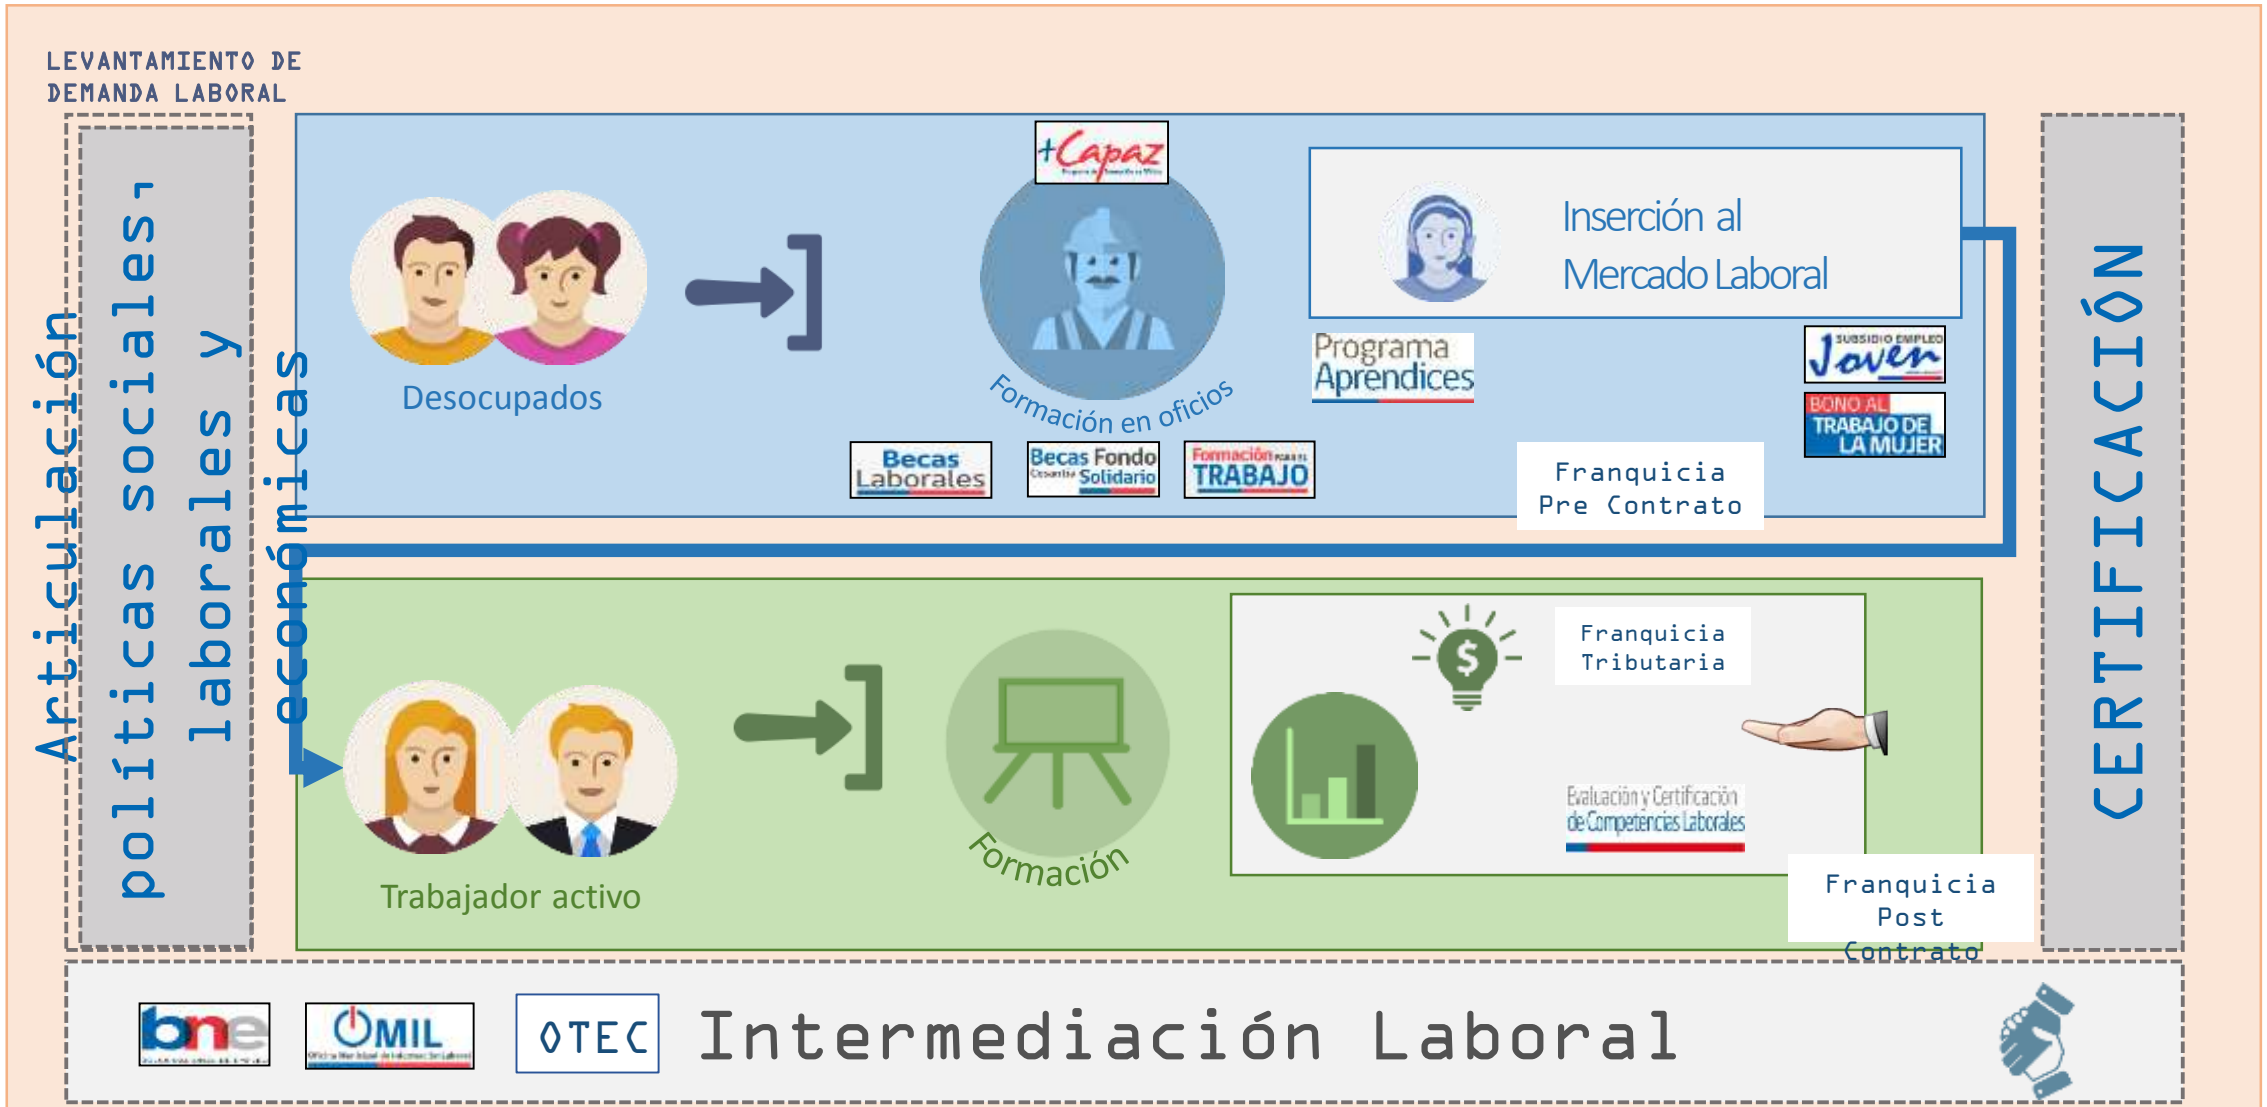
LEVANTAMIENTO DE DEMANDA LABORAL

Articulación políticas sociales, laborales y económicas

+Capaz

Desocupados

Formación en oficios

Inserción al Mercado Laboral

Programa Aprendices

Subsidio Empleo Joven

BONO AL TRABAJO DE LA MUJER

Becas Laborales

Becas Fondo Cesantía Solidario

Formación para el TRABAJO

Franquicia Pre Contrato

CERTIFICACIÓN

Franquicia Tributaria

Trabajador activo

Formación

Evaluación y Certificación de Competencias Laborales

Franquicia Post Contrato

bne

OMIL

OTEC

Intermediación Laboral